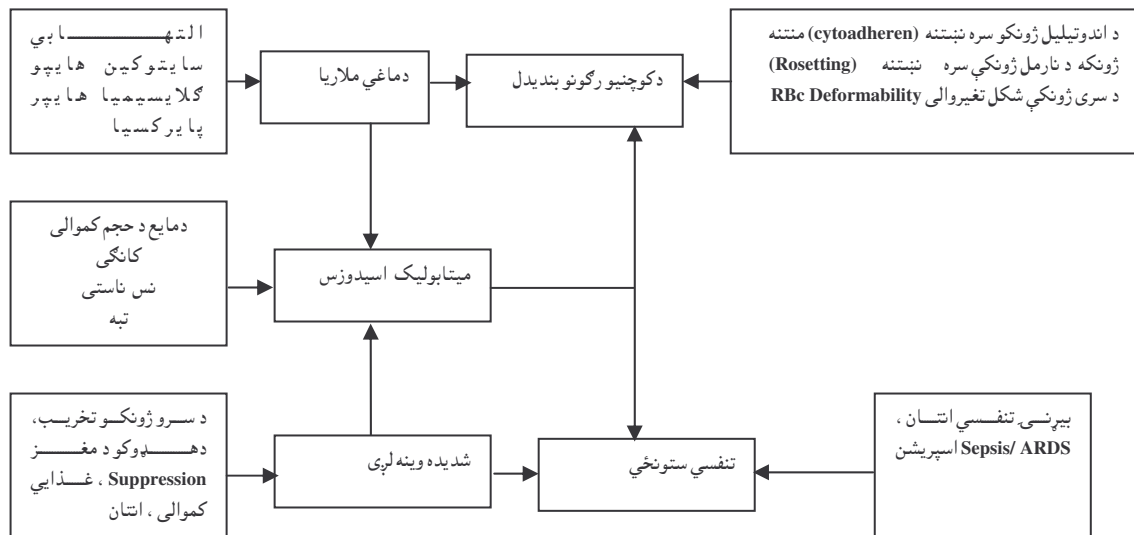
التهـــــــــابي
سايتوكين هايپو
گلايسيميا هايپر
پايركسيا

دماغي ملاريا

دکوچنیو رګونو بندیدل

د اندوتیلیل ژونکو سره نښتنه (cytoadheren) منتنه ژونکه د نارمل ژونکې سره نښتنه (Rosetting) د سری ژونکې شکل تغیروالی RBc Deformability

دمايع د حجم کموالی
کانګی
نس ناستی
تبه

میتابولیک اسیدوزس

د سـرو ژونکـو تخریـب، دهـــډوکو د مغـــز Suppression ، غــذايي کموالی ، انتان

شدیده وینه لږی

تنفسي ستونځي

بیرنـی تنفـسي انتـان ، Sepsis/ ARDS اسپریشن